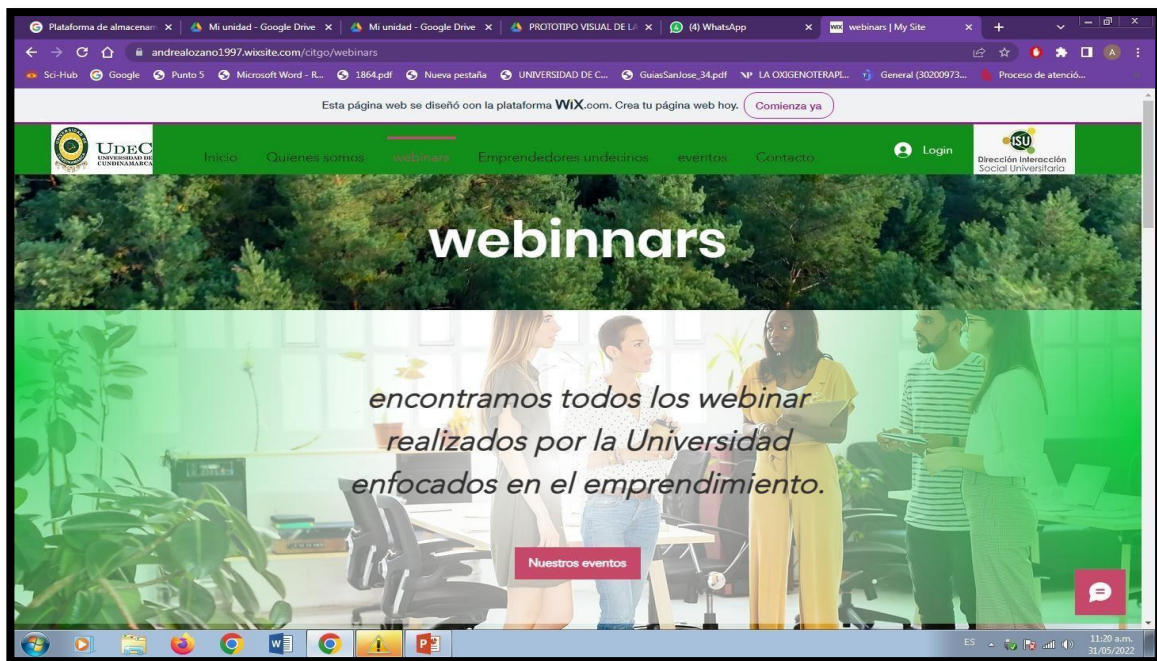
Plataforma de almacenam × | Mi unidad - Google Drive × | Mi unidad - Google Drive × | PROTOTIPO VISUAL DE LA × | (4) WhatsApp × | webinars | My Site × | +

andrealozano1997.wixsite.com/citgo/webinars

Sci-Hub | Google | Punto 5 | Microsoft Word - R... | 1864.pdf | Nueva pestaña | UNIVERSIDAD DE C... | GuiasSanJose_34.pdf | LA OXIGENOTERAPI... | General (30200973... | Proceso de atenció...

Esta página web se diseñó con la plataforma WiX.com. Crea tu página web hoy. Comienza ya

UDEC UNIVERSIDAD DE CUNDINAMARCA

Inicio Quienes somos webinars Emprendedores undecinos eventos Contacto

Login

ISU Dirección Interacción Social Universitaria

webinnars

encontramos todos los webinar realizados por la Universidad enfocados en el emprendimiento.

Nuestros eventos

ES 11:20 a.m. 31/05/2022